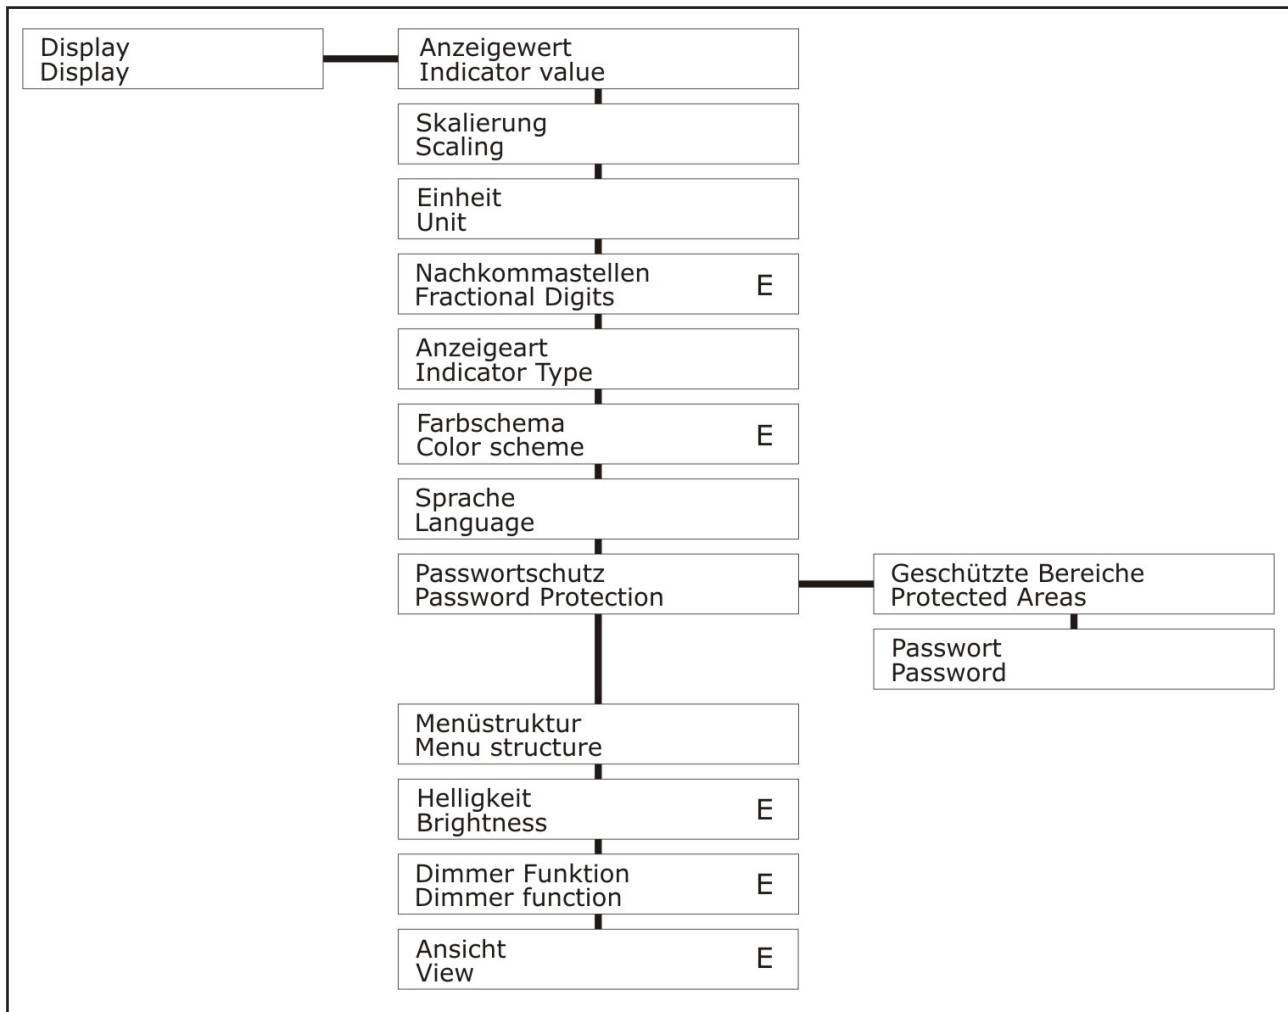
Display
Display

Anzeigewert
Indicator value

Skalierung
Scaling

Einheit
Unit

Nachkommastellen
Fractional Digits
E

Anzeigeart
Indicator Type

Farbschema
Color scheme
E

Sprache
Language

Passwortschutz
Password Protection

Geschützte Bereiche
Protected Areas

Passwort
Password

Menüstruktur
Menu structure

Helligkeit
Brightness
E

Dimmer Funktion
Dimmer function
E

Ansicht
View
E